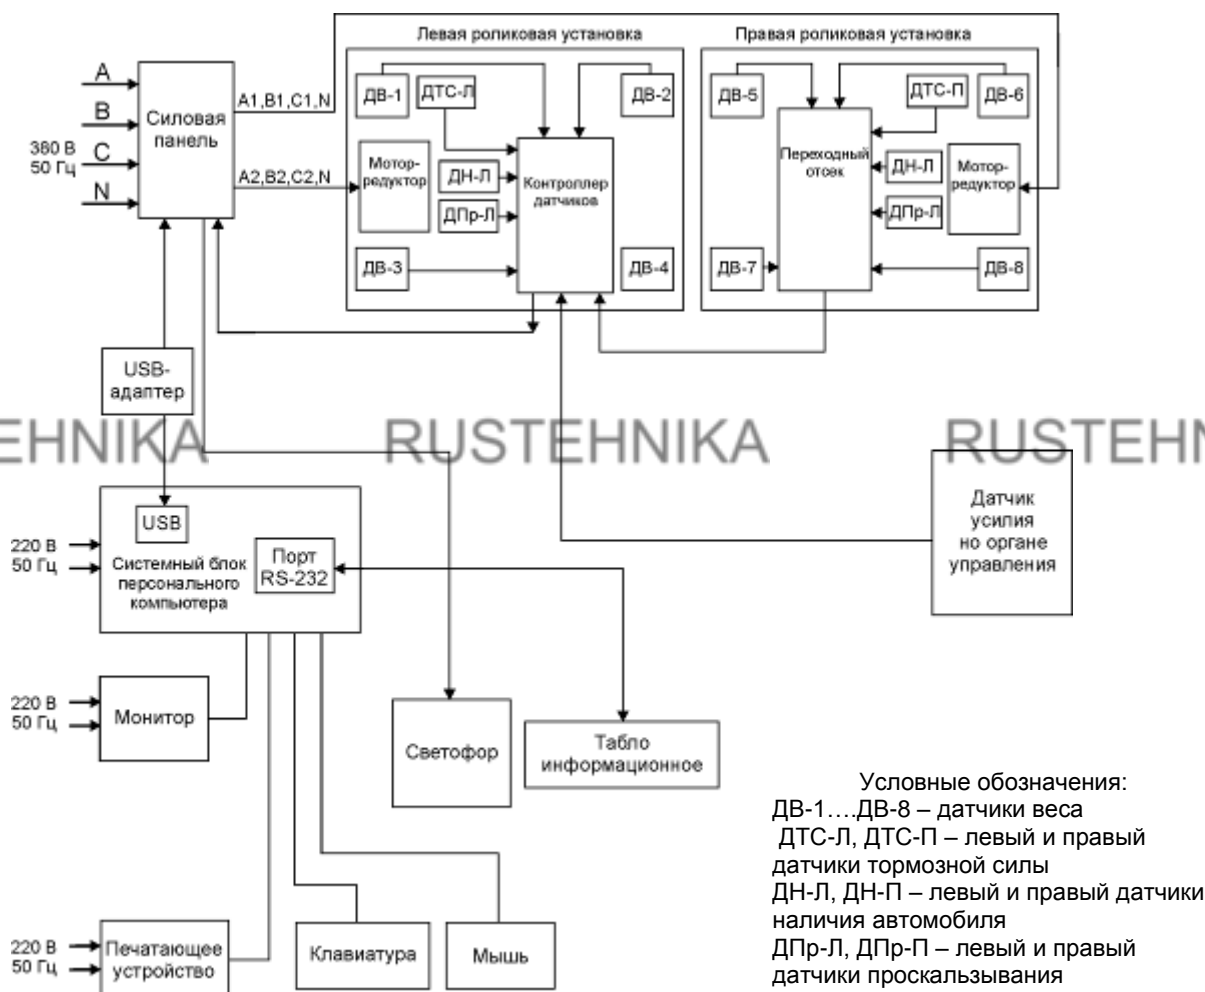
Левая роликовая установка

Правая роликовая установка

A
B
C
N

380 В
50 Гц

Силовая панель

A1,B1,C1,N

A2,B2,C2,N

ДВ-1
ДТС-Л
ДВ-2

Моторредуктор

ДН-Л

ДПр-Л

Контроллер датчиков

ДВ-3
ДВ-4

ДВ-5
ДТС-П
ДВ-6

Переходный отсек

ДН-Л

ДПр-Л

Моторредуктор

ДВ-7
ДВ-8

USB-адаптер

EHNIKA RUSTEHNIKA RUSTEHN

USB

220 В
50 Гц

Системный блок персонального компьютера

Порт RS-232

Датчик усилия но органе управления

220 В
50 Гц

Монитор

Светофор

Табло информационное

Условные обозначения:
ДВ-1….ДВ-8 – датчики веса
ДТС-Л, ДТС-П – левый и правый датчики тормозной силы
ДН-Л, ДН-П – левый и правый датчики наличия автомобиля
ДПр-Л, ДПр-П – левый и правый датчики проскальзывания

220 В
50 Гц

Печатающее устройство

Клавиатура

Мышь